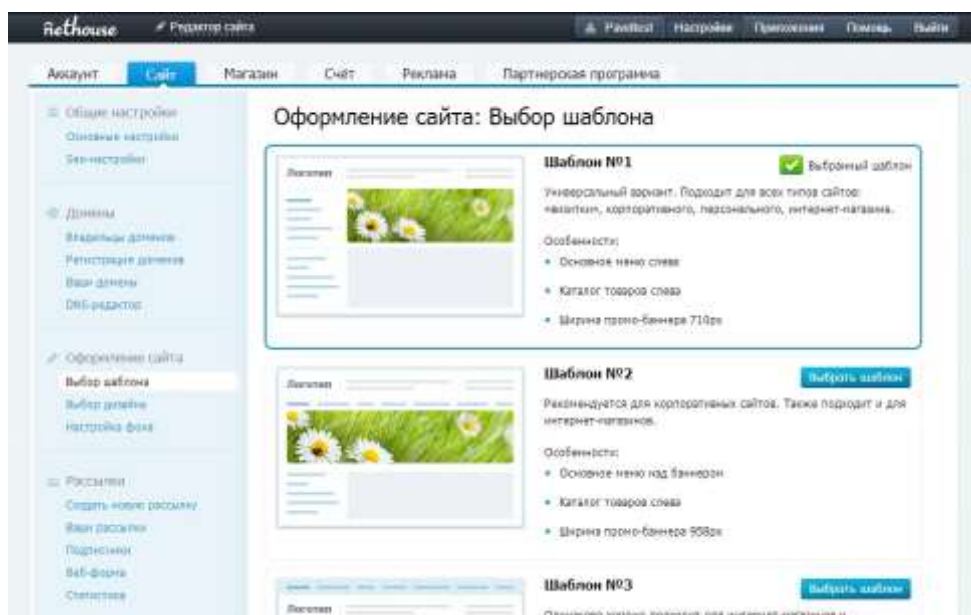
Nethouse ✎ Редактор сайта

Pavlikcl Настройки Приложения Помощь Выйти

Аккаунт Сайт Магазин Счёт Реклама Партнерская программа

Общие настройки
Основные настройки
Seo-настройки

Домены
Владельцы доменов
Регистрация доменов
Ваши домены
DNS-редактор

Оформление сайта
Выбор шаблона
Выбор дизайна
Настройка фона

Рассылки
Создать новую рассылку
Ваши рассылки
Подписчики
Веб-форма
Статистика

Оформление сайта: Выбор шаблона

Логотип

Шаблон №1

Выбранный шаблон

Универсальный вариант. Подходит для всех типов сайтов: визитки, корпоративного, персонального, интернет-магазина.

Особенности:
• Основное меню слева
• Каталог товаров слева
• Ширина промо-баннера 710px

Логотип

Шаблон №2

Выбрать шаблон

Рекомендуется для корпоративных сайтов. Также подходит и для интернет-магазинов.

Особенности:
• Основное меню над баннером
• Каталог товаров слева
• Ширина промо-баннера 958px

Логотип

Шаблон №3

Выбрать шаблон

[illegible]